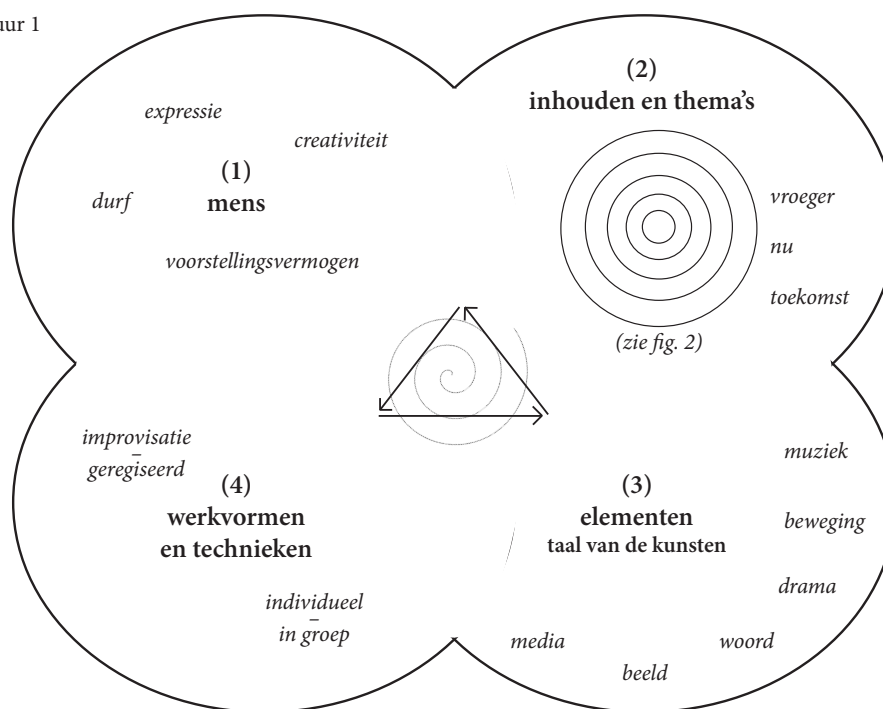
uur 1

expressie

creativiteit

(1)
mens

durf

voorstellingsvermogen

(2)
inhouden en thema's

vroeger

nu

toekomst

(zie fig. 2)

improvisatie
–
geregisseerd

(4)
werkvormen
en technieken

individueel
–
in groep

(3)
elementen
taal van de kunsten

muziek

beweging

drama

woord

media

beeld